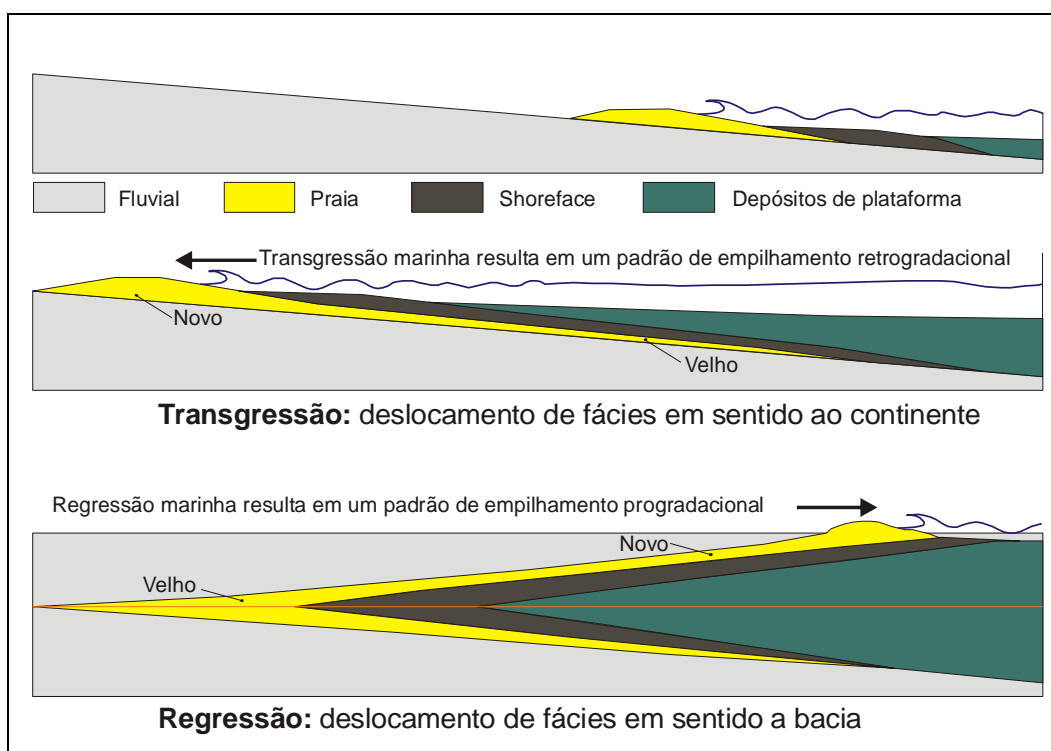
Fluvial
Praia
Shoreface
Depósitos de plataforma

Transgressão marinha resulta em um padrão de empilhamento retrogradacional

Novo
Velho

**Transgressão:** deslocamento de fácies em sentido ao continente

Regressão marinha resulta em um padrão de empilhamento progradacional

Novo
Velho

**Regressão:** deslocamento de fácies em sentido a bacia